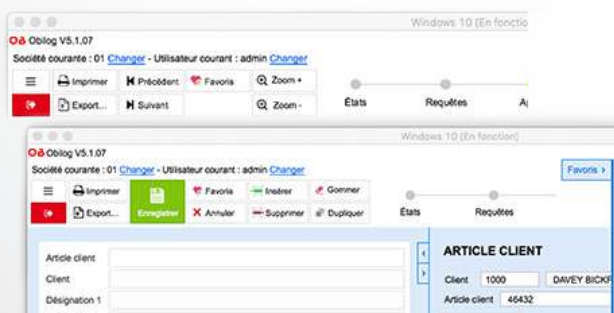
Windows 10 (En fonction)
Obilog V5.1.07
Société courante : 01 Changer - Utilisateur courant : admin Changer
Imprimer
Précédent
Favoris
Zoom +
Export...
Suivant
Zoom -
États
Requêtes
A

Windows 10 (En fonction)
Obilog V5.1.07
Société courante : 01 Changer - Utilisateur courant : admin Changer
Favoris ›
Imprimer
Favoris
Insérer
Gommer
États
Requêtes
Export...
Enregistrer
Annuler
Supprimer
Dupliquer
Article client
Client
Désignation 1
ARTICLE CLIENT
Client
1000
DAVEY BICKF
Article client
46432